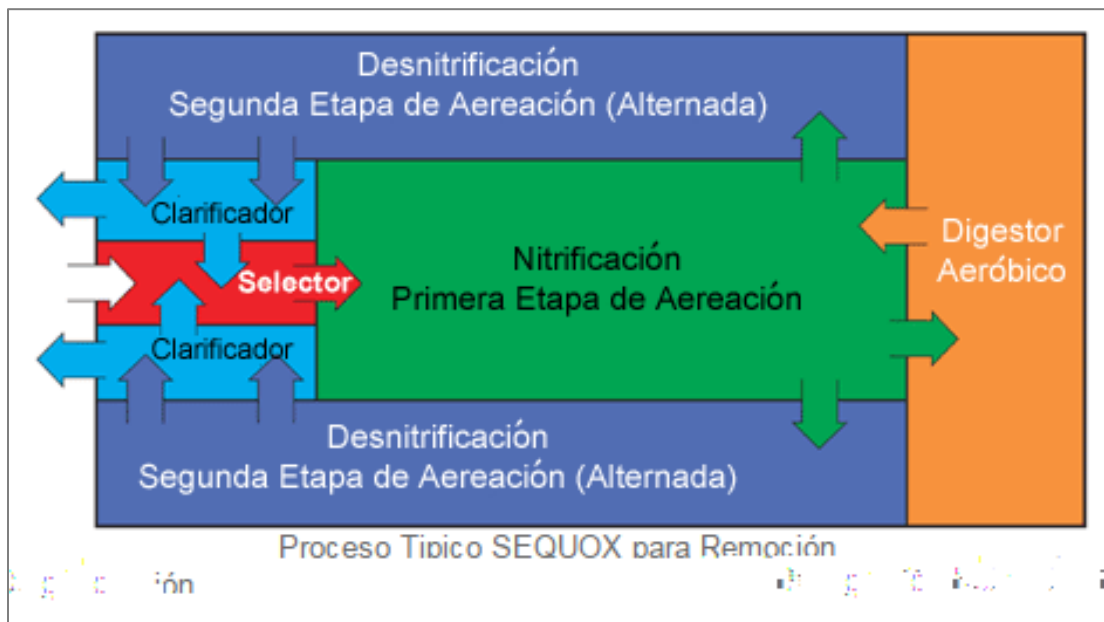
Desnitrificación
Segunda Etapa de Aereación (Alternada)

Clarificador

Selector

Clarificador

Nitrificación
Primera Etapa de Aereación

Digestor
Aeróbico

Desnitrificación
Segunda Etapa de Aereación (Alternada)

Proceso Tipico SEQUOX para Remoción

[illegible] ión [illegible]